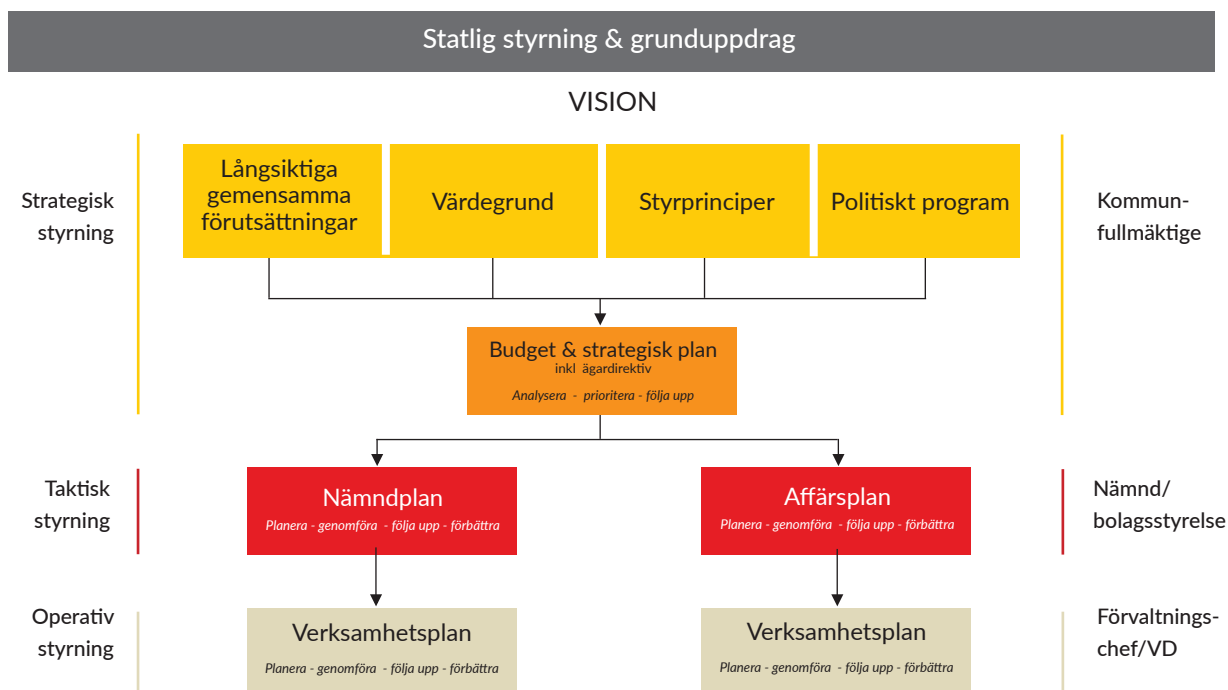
Statlig styrning & grunduppdrag

VISION

Strategisk styrning

Långsiktiga gemensamma förutsättningar

Värdegrund

Styrprinciper

Politiskt program

Kommunfullmäktige

Budget & strategisk plan
inkl ägardirektiv
Analysera - prioritera - följa upp

Taktisk styrning

Nämndplan
Planera - genomföra - följa upp - förbättra

Affärsplan
Planera - genomföra - följa upp - förbättra

Nämnd/ bolagsstyrelse

Operativ styrning

Verksamhetsplan
Planera - genomföra - följa upp - förbättra

Verksamhetsplan
Planera - genomföra - följa upp - förbättra

Förvaltningschef/VD